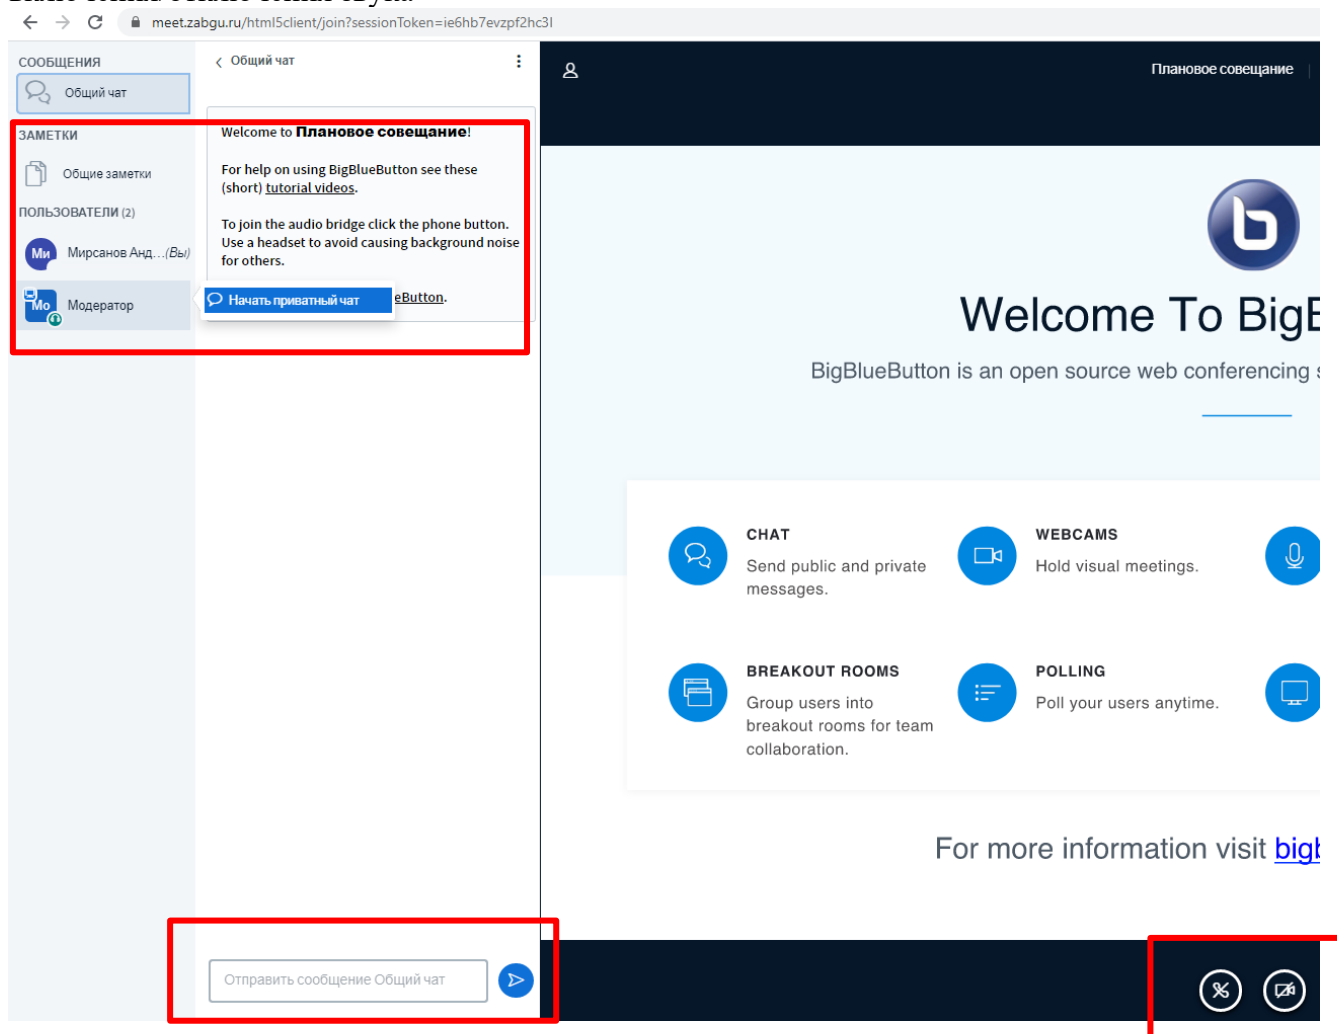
meet.zabgu.ru/html5client/join?sessionToken=ie6hb7evzpf2hc3l

СООБЩЕНИЯ
Общий чат
ЗАМЕТКИ
Общие заметки
ПОЛЬЗОВАТЕЛИ (2)
Ми Мирсанов Анд...(Вы)
Мо Модератор

Общий чат

Welcome to **Плановое совещание**!

For help on using BigBlueButton see these (short) tutorial videos.

To join the audio bridge click the phone button. Use a headset to avoid causing background noise for others.

Начать приватный чат eButton.

Отправить сообщение Общий чат

Плановое совещание

Welcome To BigE

BigBlueButton is an open source web conferencing s

CHAT
Send public and private messages.

WEBCAMS
Hold visual meetings.

BREAKOUT ROOMS
Group users into breakout rooms for team collaboration.

POLLING
Poll your users anytime.

For more information visit bigl